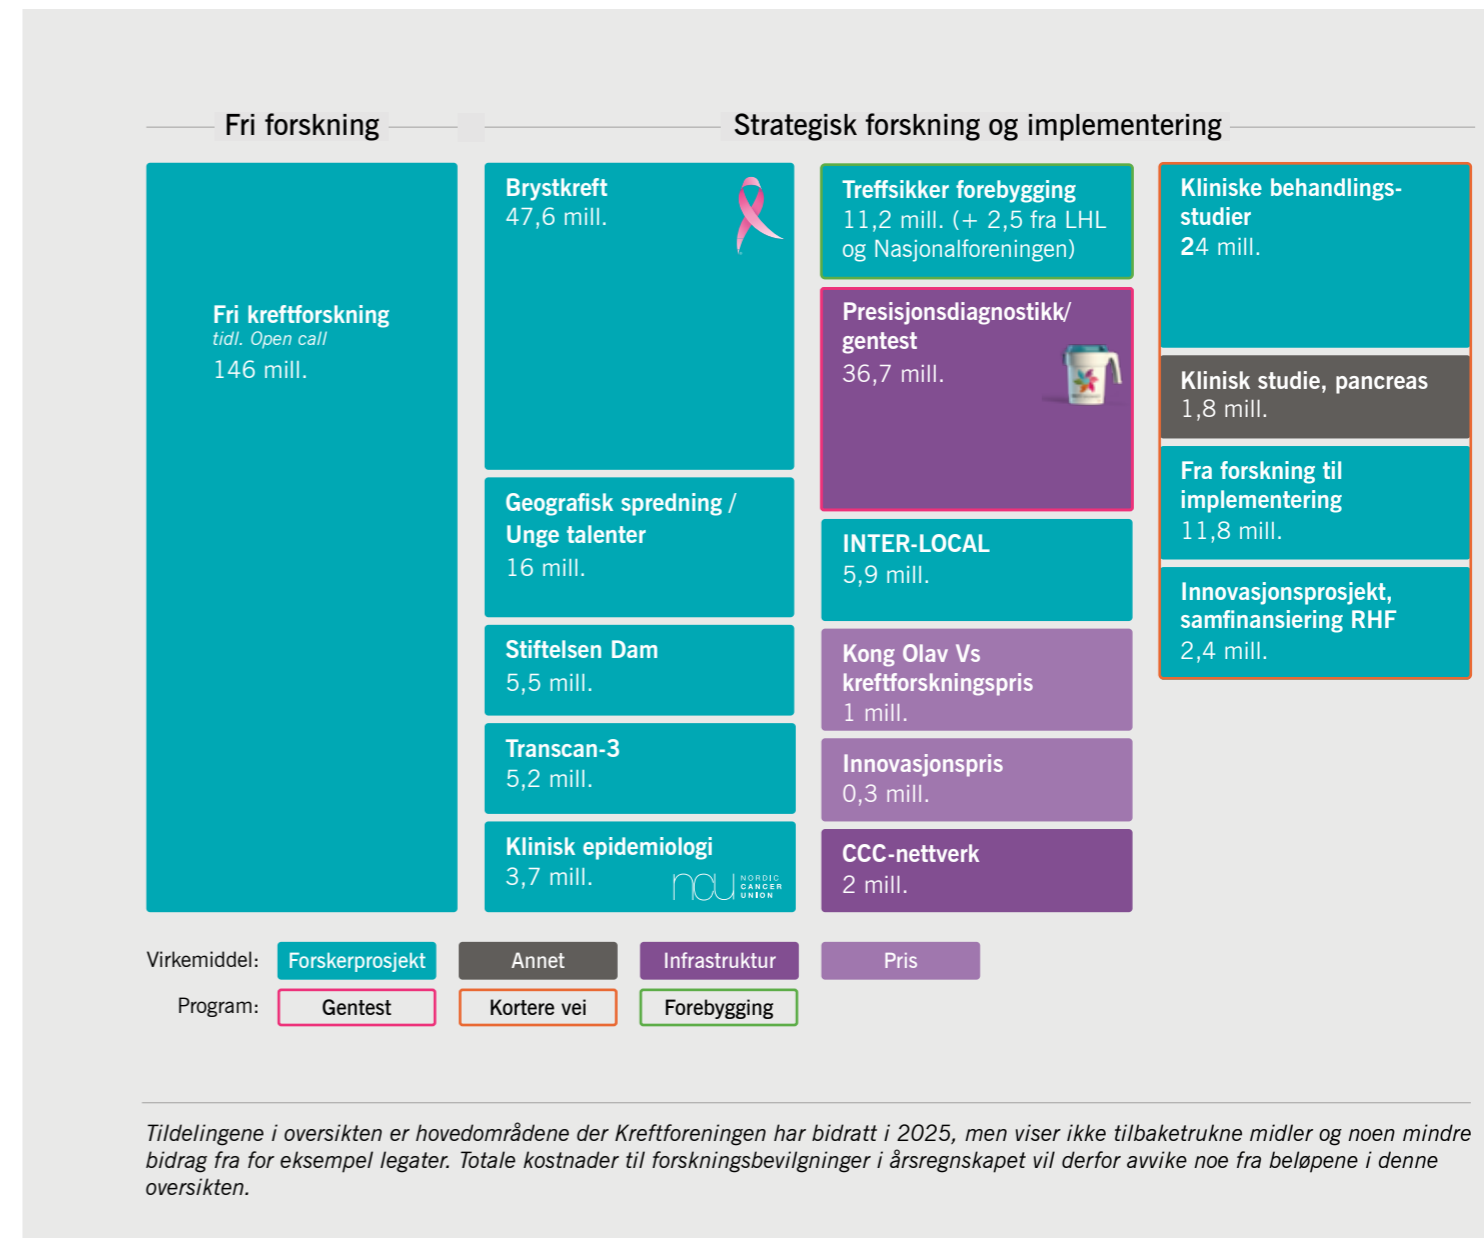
Fri forskning

Strategisk forskning og implementering

Fri kreftforskning
tidl. Open call
146 mill.

Brystkreft
47,6 mill.

Geografisk spredning / Unge talenter
16 mill.

Stiftelsen Dam
5,5 mill.

Transcan-3
5,2 mill.

Klinisk epidemiologi
3,7 mill.

NORDIC CANCER UNION

Treffsikker forebygging
11,2 mill. (+ 2,5 fra LHL og Nasjonalforeningen)

Presisjonsdiagnostikk/ gentest
36,7 mill.

INTER-LOCAL
5,9 mill.

Kong Olav Vs kreftforskningspris
1 mill.

Innovasjonspris
0,3 mill.

CCC-nettverk
2 mill.

Kliniske behandlingsstudier
24 mill.

Klinisk studie, pancreas
1,8 mill.

Fra forskning til implementering
11,8 mill.

Innovasjonsprosjekt, samfinansiering RHF
2,4 mill.

Virkemiddel: Forskerprosjekt Annet Infrastruktur Pris

Program: Gentest Kortere vei Forebygging

Tildelingene i oversikten er hovedområdene der Kreftforeningen har bidratt i 2025, men viser ikke tilbaketrukne midler og noen mindre bidrag fra for eksempel legater. Totale kostnader til forskningsbevilgninger i årsregnskapet vil derfor avvike noe fra beløpene i denne oversikten.